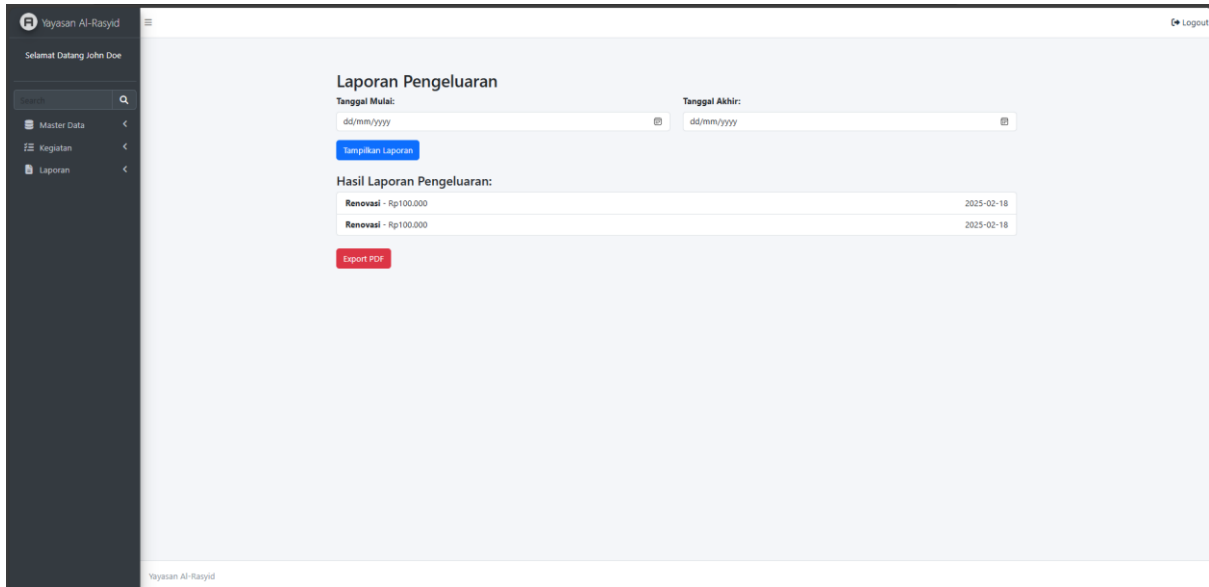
Yayasan Al-Rasyid

Selamat Datang John Doe

Search

Master Data

Kegiatan

Laporan

Logout

Laporan Pengeluaran

Tanggal Mulai:

dd/mm/yyyy

Tanggal Akhir:

dd/mm/yyyy

Tampilkan Laporan

Hasil Laporan Pengeluaran:

**Renovasi** - Rp100.000 2025-02-18

**Renovasi** - Rp100.000 2025-02-18

Export PDF

Yayasan Al-Rasyid